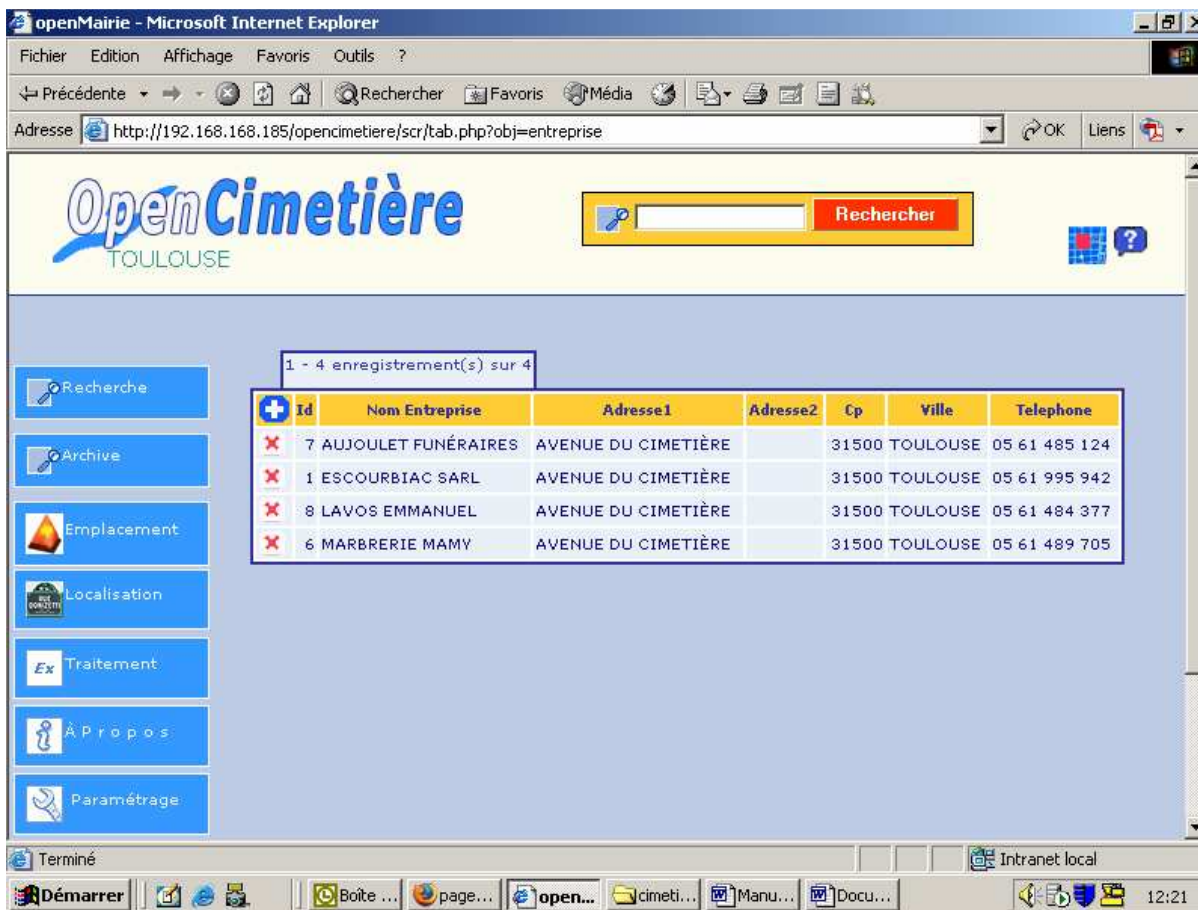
openMairie - Microsoft Internet Explorer

Fichier Edition Affichage Favoris Outils ?

Précédente Rechercher Favoris Média

Adresse http://192.168.168.185/opencimetiere/scr/tab.php?obj=entreprise OK Liens

OpenCimetière
TOULOUSE

Rechercher

Recherche
Archive
Emplacement
Localisation
Traitement
À Propos
Paramétrage

1 - 4 enregistrement(s) sur 4

| | Id | Nom Entreprise | Adresse1 | Adresse2 | Cp | Ville | Telephone |
|---|---|---|---|---|---|---|---|
| ✖ | 7 | AUJOULET FUNÉRAIRES | AVENUE DU CIMETIÈRE | | 31500 | TOULOUSE | 05 61 485 124 |
| ✖ | 1 | ESCOURBIAC SARL | AVENUE DU CIMETIÈRE | | 31500 | TOULOUSE | 05 61 995 942 |
| ✖ | 8 | LAVOS EMMANUEL | AVENUE DU CIMETIÈRE | | 31500 | TOULOUSE | 05 61 484 377 |
| ✖ | 6 | MARBRERIE MAMY | AVENUE DU CIMETIÈRE | | 31500 | TOULOUSE | 05 61 489 705 |

Terminé Intranet local

Démarrer Boîte ... page... open... cimeti... Manu... Docu... 12:21